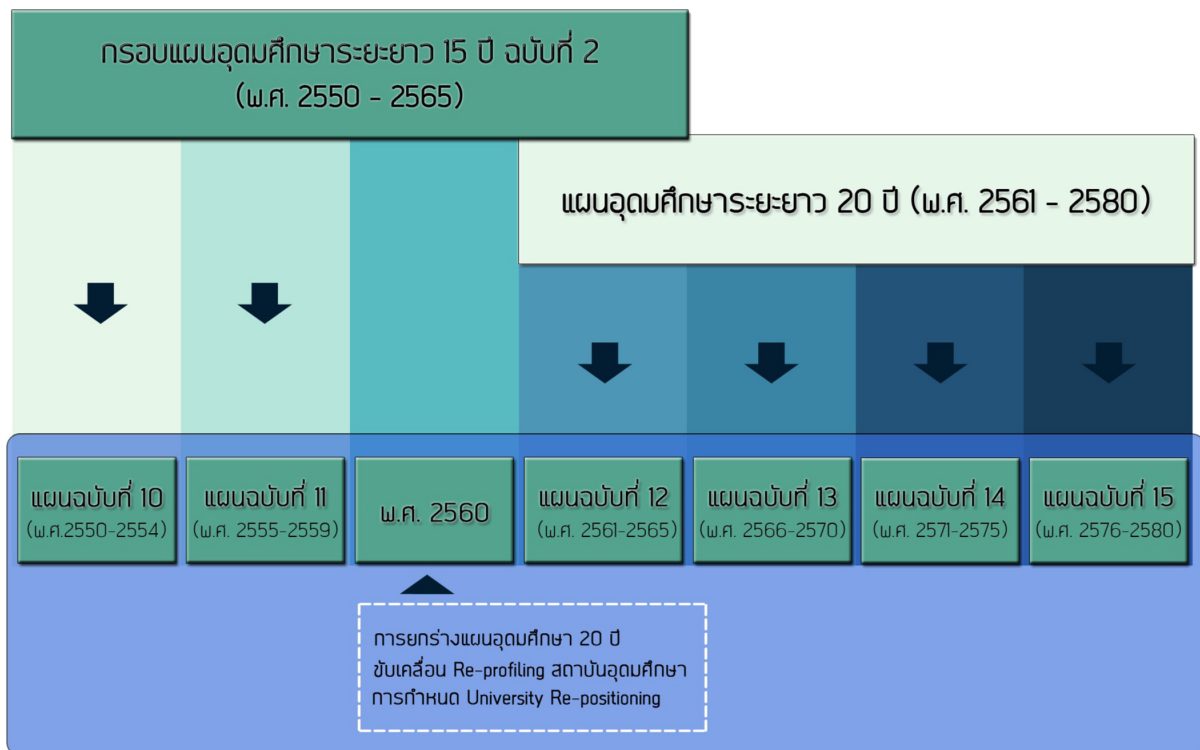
กรอบแผนอุดมศึกษาระยะยาว 15 ปี ฉบับที่ 2
(พ.ศ. 2550 - 2565)

แผนอุดมศึกษาระยะยาว 20 ปี (พ.ศ. 2561 - 2580)

แผนฉบับที่ 10
(พ.ศ.2550-2554)

แผนฉบับที่ 11
(พ.ศ. 2555-2559)

พ.ศ. 2560

แผนฉบับที่ 12
(พ.ศ. 2561-2565)

แผนฉบับที่ 13
(พ.ศ. 2566-2570)

แผนฉบับที่ 14
(พ.ศ. 2571-2575)

แผนฉบับที่ 15
(พ.ศ. 2576-2580)

การยกร่างแผนอุดมศึกษา 20 ปี
ขับเคลื่อน Re-profiling สถาบันอุดมศึกษา
การกำหนด University Re-positioning